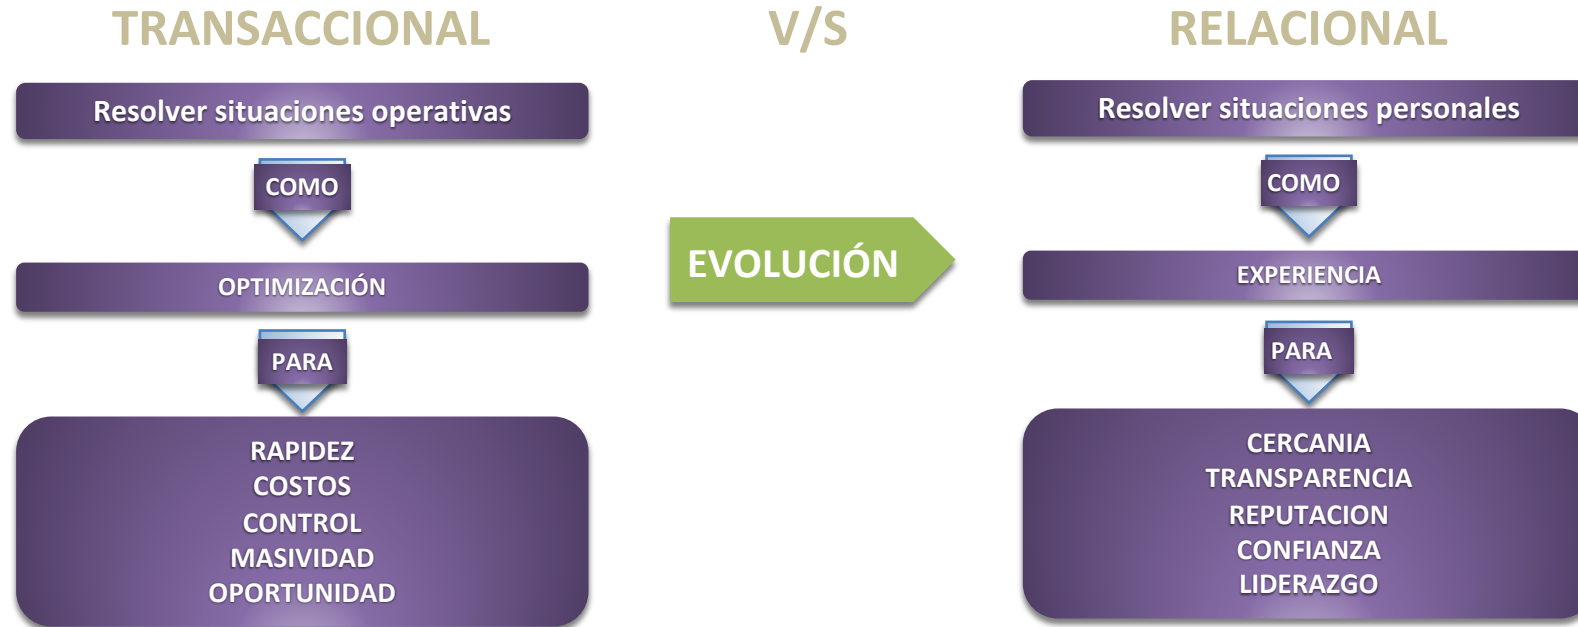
TRANSACCIONAL

Resolver situaciones operativas

COMO

OPTIMIZACIÓN

PARA

RAPIDEZ
COSTOS
CONTROL
MASIVIDAD
OPORTUNIDAD

V/S

EVOLUCIÓN

RELACIONAL

Resolver situaciones personales

COMO

EXPERIENCIA

PARA

CERCANIA
TRANSPARENCIA
REPUTACION
CONFIANZA
LIDERAZGO